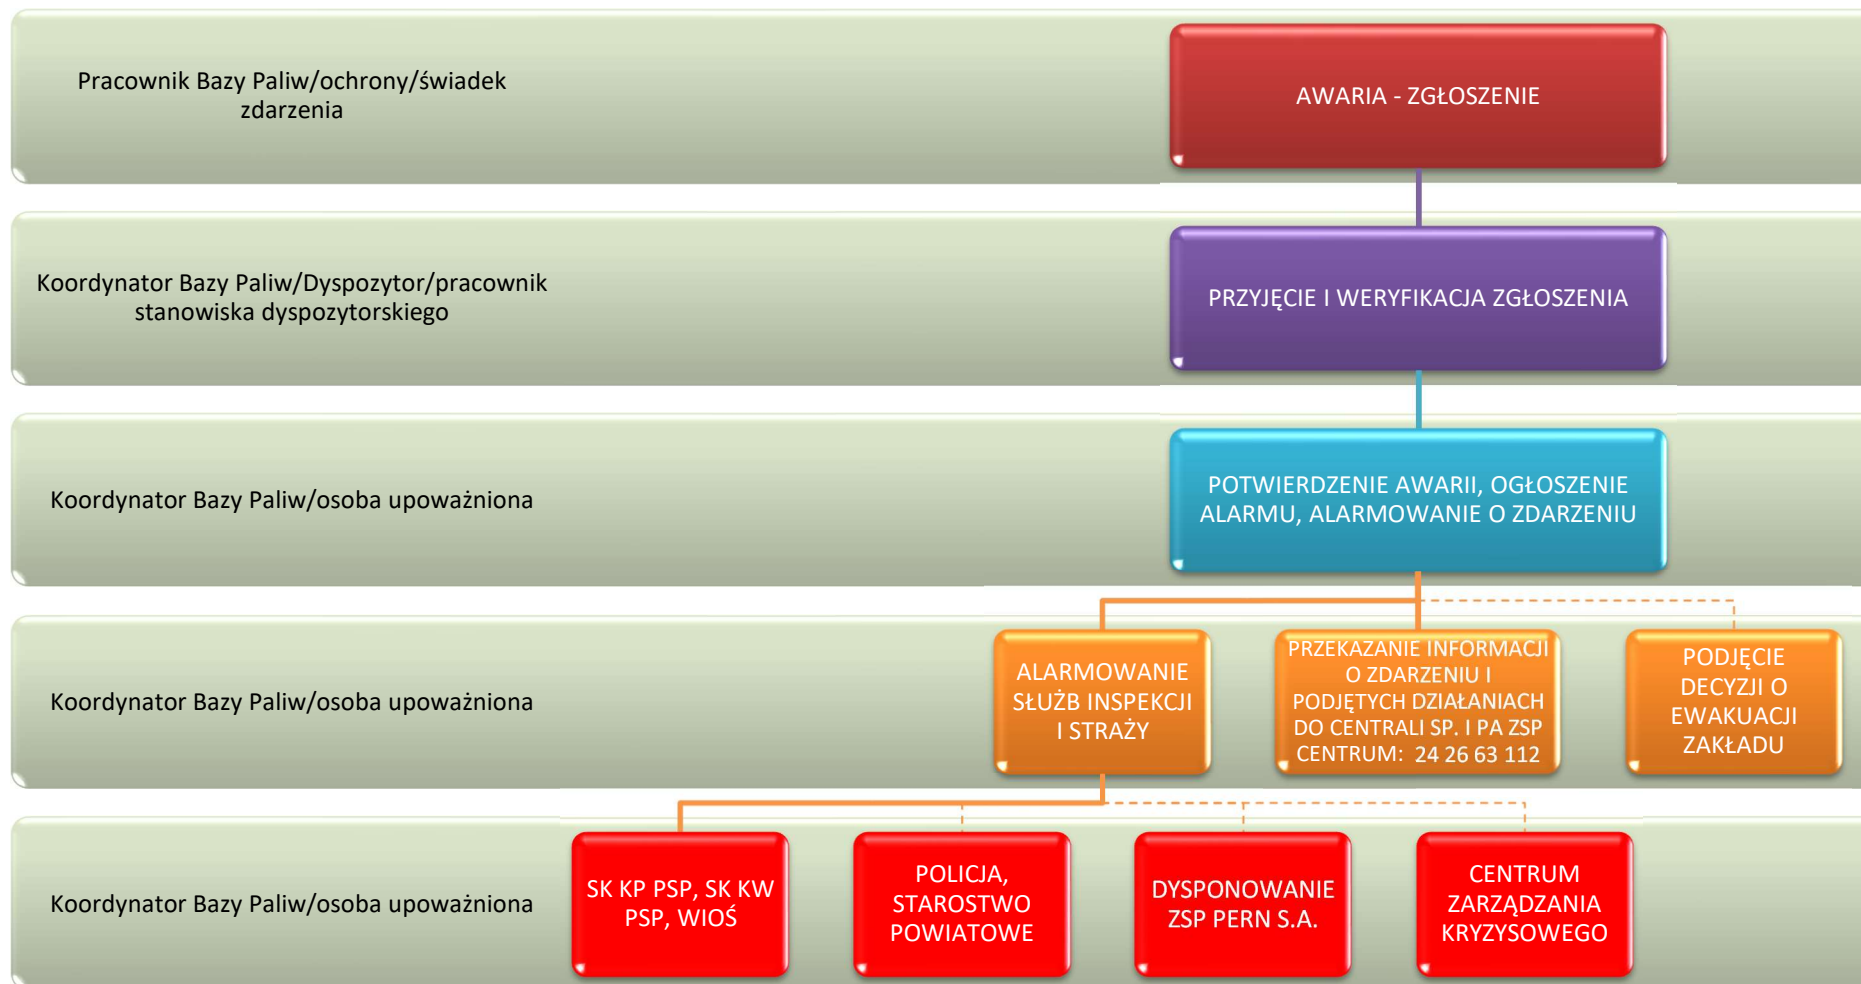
Pracownik Bazy Paliw/ochrony/świadek zdarzenia

AWARIA - ZGŁOSZENIE

Koordynator Bazy Paliw/Dyspozytor/pracownik stanowiska dyspozytorskiego

PRZYJĘCIE I WERYFIKACJA ZGŁOSZENIA

Koordynator Bazy Paliw/osoba upoważniona

POTWIERDZENIE AWARII, OGŁOSZENIE ALARMU, ALARMOWANIE O ZDARZENIU

Koordynator Bazy Paliw/osoba upoważniona

ALARMOWANIE SŁUŻB INSPEKCJI I STRAŻY

PRZEKAZANIE INFORMACJI O ZDARZENIU I PODJĘTYCH DZIAŁANIACH DO CENTRALI SP. I PA ZSP CENTRUM: 24 26 63 112

PODJĘCIE DECYZJI O EWAKUACJI ZAKŁADU

Koordynator Bazy Paliw/osoba upoważniona

SK KP PSP, SK KW PSP, WIOŚ

POLICJA, STAROSTWO POWIATOWE

DYSPONOWANIE ZSP PERN S.A.

CENTRUM ZARZĄDZANIA KRYZYSOWEGO